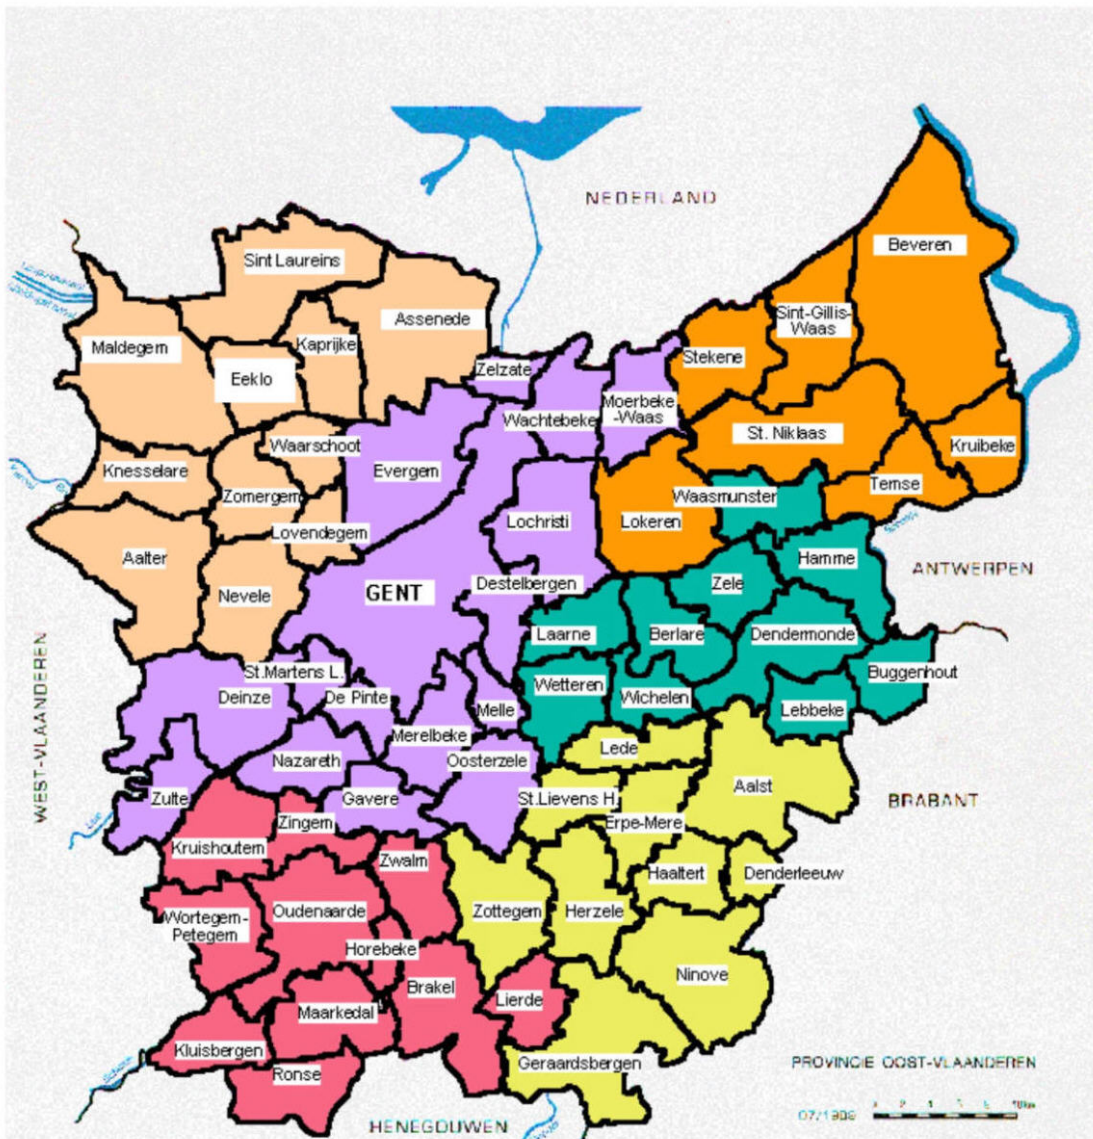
NEDERLAND

Sint Laureins
Assenede
Maldegem
Kaprijke
Eeklo
Zelzate
Moerbeke -Waas
Wachtebeke
Stekene
Sint-Gillis-Waas
Beveren
St. Niklaas
Kruibeke
Temse
Waasmunster
Lokeren
Waarschoot
Evergem
Knesselare
Zomergem
Lovendegem
Lochristi
Aalter
Nevele
GENT
Destelbergen
Hamme
Zele
ANTWERPEN
Laarne
Berlare
Dendermonde
St.Martens L.
Deinze
De Pinte
Wetteren
Wichelen
Buggenhout
Melle
Lebbeke
Merelbeke
Lede
Nazareth
Oosterzele
Aalst
WEST-VLAANDEREN
Zulte
Gavere
St.Lievens H.
BRABANT
Kruishoutem
Zingem
Erpe-Mere
Zwalm
Haaltert
Denderleeuw
Wortegem-Petegem
Oudenaarde
Zottegem
Herzele
Horebeke
Ninove
Brakel
Lierde
Maarkedal
Kluisbergen
Ronse
Geraardsbergen
PROVINCIE OOST-VLAANDEREN
HENEGOUWEN
07/1996
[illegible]